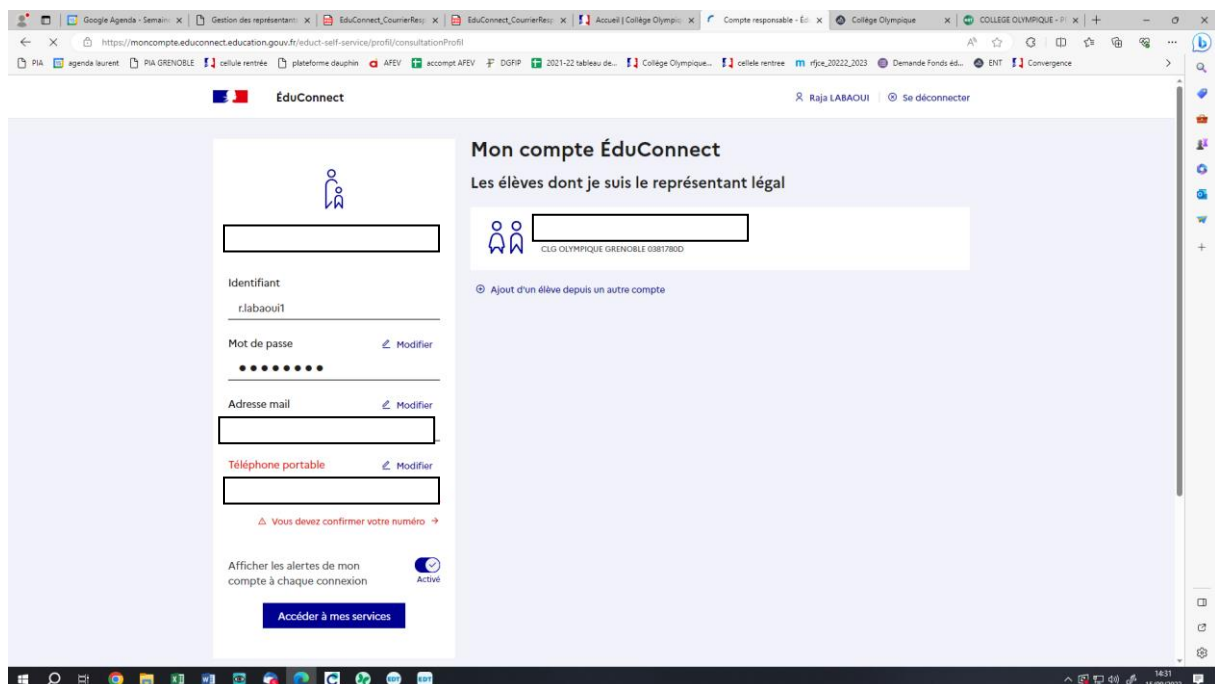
Google Agenda - Semain | Gestion des représentant | EduConnect_CourrierResp | EduConnect_CourrierResp | Accueil | Collège Olympiq | Compte responsable - Édu | Collège Olympique | COLLEGE OLYMPIQUE - P

https://moncompte.educonnect.education.gouv.fr/educt-self-service/profil/consultationProfil

PIA | agenda laurent | PIA GRENOBLE | cellule rentrée | plateforme dauphin | AFEV | accompt AFEV | DGFIP | 2021-22 tableau de... | Collège Olympique... | cellele rentree | rfjce_20222_2023 | Demande Fonds éd... | ENT | Convergence

ÉduConnect

Raja LABAOUI | Se déconnecter

Identifiant

r.labaoui1

Mot de passe

Modifier

••••••••

Adresse mail

Modifier

Téléphone portable

Modifier

Vous devez confirmer votre numéro →

Afficher les alertes de mon compte à chaque connexion

Activé

Accéder à mes services

Mon compte ÉduConnect

Les élèves dont je suis le représentant légal

CLG OLYMPIQUE GRENOBLE 0381780D

Ajout d'un élève depuis un autre compte

14:31